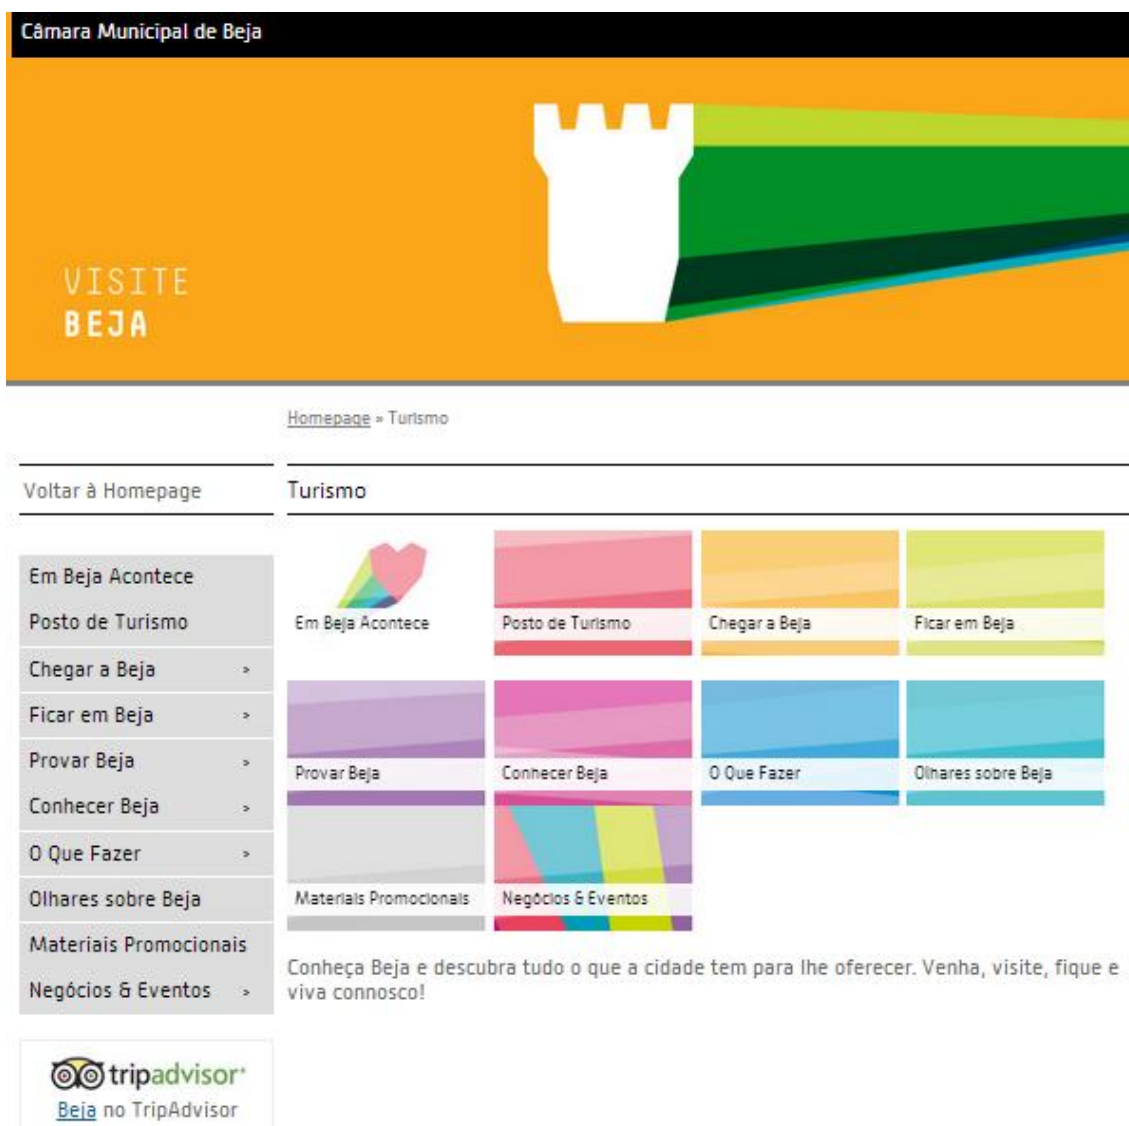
Câmara Municipal de Beja

VISITE
BEJA

Homepage » Turismo

Voltar à Homepage

Em Beja Acontece
Posto de Turismo
Chegar a Beja ›
Ficar em Beja ›
Provar Beja ›
Conhecer Beja ›
O Que Fazer ›
Olhares sobre Beja
Materiais Promocionais
Negócios & Eventos ›

tripadvisor®
Beja no TripAdvisor

Turismo

Em Beja Acontece
Posto de Turismo
Chegar a Beja
Ficar em Beja
Provar Beja
Conhecer Beja
O Que Fazer
Olhares sobre Beja
Materiais Promocionais
Negócios & Eventos

Conheça Beja e descubra tudo o que a cidade tem para lhe oferecer. Venha, visite, fique e viva connosco!